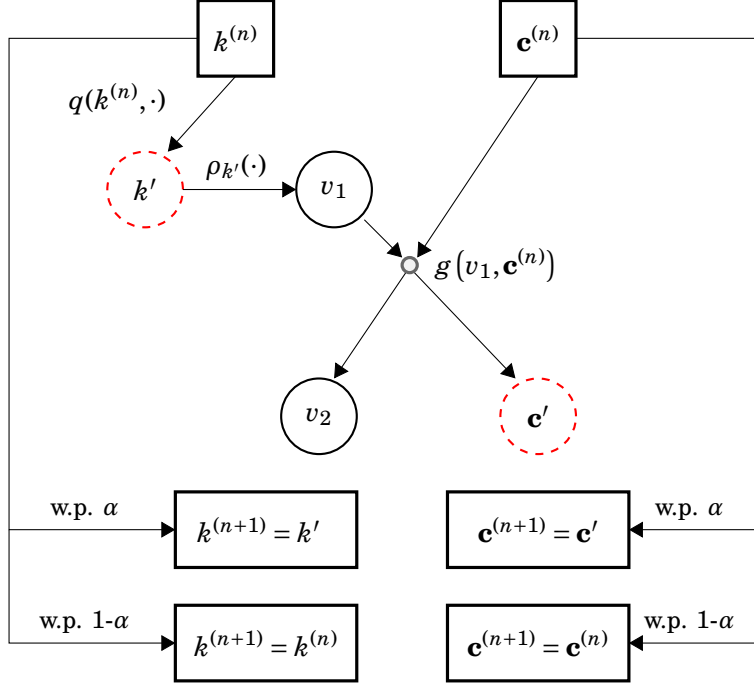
$k^{(n)}$

$\mathbf{c}^{(n)}$

$q(k^{(n)}, \cdot)$

$k'$

$\rho_{k'}(\cdot)$

$v_1$

$g\left(v_1, \mathbf{c}^{(n)}\right)$

$v_2$

$\mathbf{c}'$

w.p. $\alpha$

$k^{(n+1)} = k'$

$\mathbf{c}^{(n+1)} = \mathbf{c}'$

w.p. $\alpha$

w.p. 1-$\alpha$

$k^{(n+1)} = k^{(n)}$

$\mathbf{c}^{(n+1)} = \mathbf{c}^{(n)}$

w.p. 1-$\alpha$